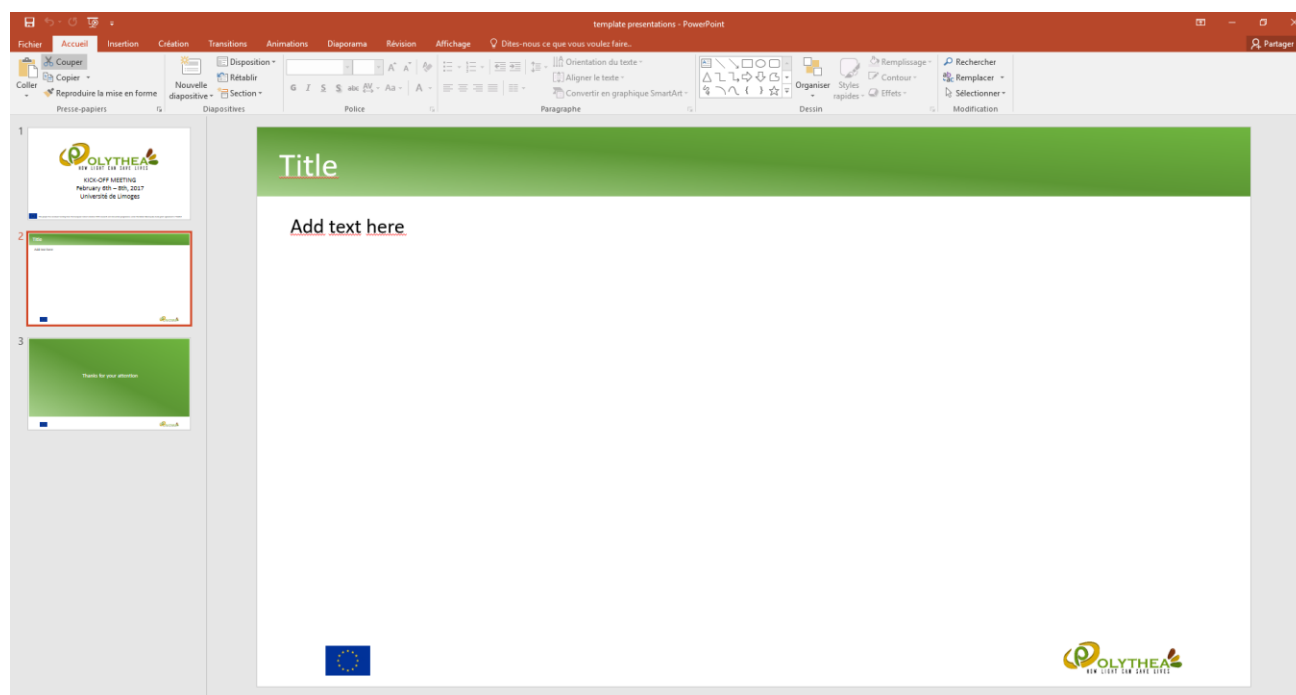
template presentations - PowerPoint

Fichier Accueil Insertion Création Transitions Animations Diaporama Révision Affichage Dites-nous ce que vous voulez faire... Partager

Coller Couper Copier Reproduire la mise en forme Presse-papiers
Nouvelle diapositive Disposition Rétablir Section Diapositives
G I S S abc Aa A Police
Orientation du texte Aligner le texte Convertir en graphique SmartArt Paragraphe
Organiser Styles rapides Remplissage Contour Effets Dessin
Rechercher Remplacer Sélectionner Modification

1
POLYTHEA
NEW LIGHT CAN SAVE LIVES
KICK-OFF MEETING
February 6th – 8th, 2017
Université de Limoges

2
Title
Add text here

3
Thanks for your attention

Title

Add text here

POLYTHEA
NEW LIGHT CAN SAVE LIVES